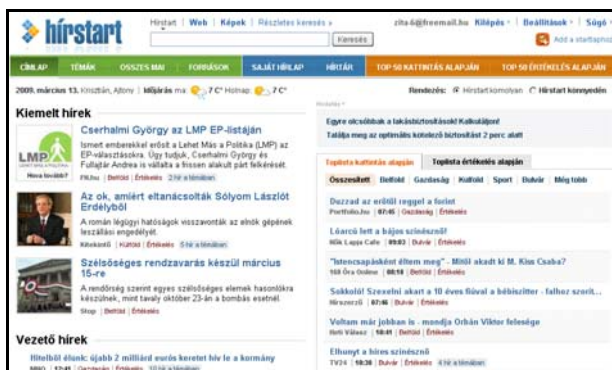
hírstart

Hírstart | Web | Képek | Részletes keresés »

Keresés

zita6@freemail.hu Kilépés | Beállítások | Súgó

Add a startlaphoz

CÍMLAP | TÉMÁK | ÖSSZES MAI | FORRÁSOK | SAJÁT HÍRLAP | HÍRTÁR | TOP 50 KATTINTÁS ALAPJÁN | TOP 50 ÉRTÉKELÉS ALAPJÁN

2009. március 13. Krisztián, Aljony | Időjárás ma: 7 C° Holnap: 7 C°

Rendezés: Hírstart komolyan Hírstart könnyedén

Kiemelt hírek

Cserhalmi György az LMP EP-listáján

LMP

Ismert emberekkel erősít a Lehet Más a Politika (LMP) az EP-választásokra. Úgy tudjuk, Cserhalmi György és Fullajtár Andrea is vállalta a frissen alakult párt felkérését.

Hova tovább?

FN.hu | Belföld | Értékelés | 2 hír a témában

Az ok, amiért eltanácsolták Sólyom László Erdélyből

A román légügyi hatóságok visszavonták az elnök gépének leszállási engedélyét.

Kitekintő | Külföld | Értékelés | 5 hír a témában

Szélsőséges rendzavarás készül március 15-re

A rendőrség szerint egyes szélsőséges elemek hasonlókra készülnek, mint tavaly október 23-án a bombás esetnél.

Stop | Belföld | Értékelés

Vezető hírek

Hitelből élünk: újabb 2 milliárd eurós keretet hív le a kormány

MNO | 17:45 | Gazdaság | Értékelés | 10 hír a témában

Hirdetés

Egyre olcsóbbak a lakásbiztosítások! Kalkuláljon!

Találja meg az optimális kötelező biztosítást 2 perc alatt

Toplista kattintás alapján | Toplista értékelés alapján

Összesített | Belföld | Gazdaság | Külföld | Sport | Bulvár | Még több

Duzzad az erősíti reggel a forint

Portfolio.hu | 07:45 | Gazdaság | Értékelés

Lóarcú lett a bájos színésznő!

Klik Lappa Cafe | 09:03 | Bulvár | Értékelés

"Istencsapásként élem meg" - Miből akadt ki M. Kiss Csaba?

168 Óra Online | 08:18 | Belföld | Értékelés

Sokkoló! Szexelni akart a 10 éves fiúval a bébiszitter - fajhoz szorít...

Hirszerző | 07:56 | Bulvár | Értékelés

Voltam már jobban is - mondja Orbán Viktor felesége

Heti Válasz | 18:41 | Belföld | Értékelés

Elhunyt a híres színésznő

TV24 | 18:30 | Bulvár | Értékelés | 4 hír a témában